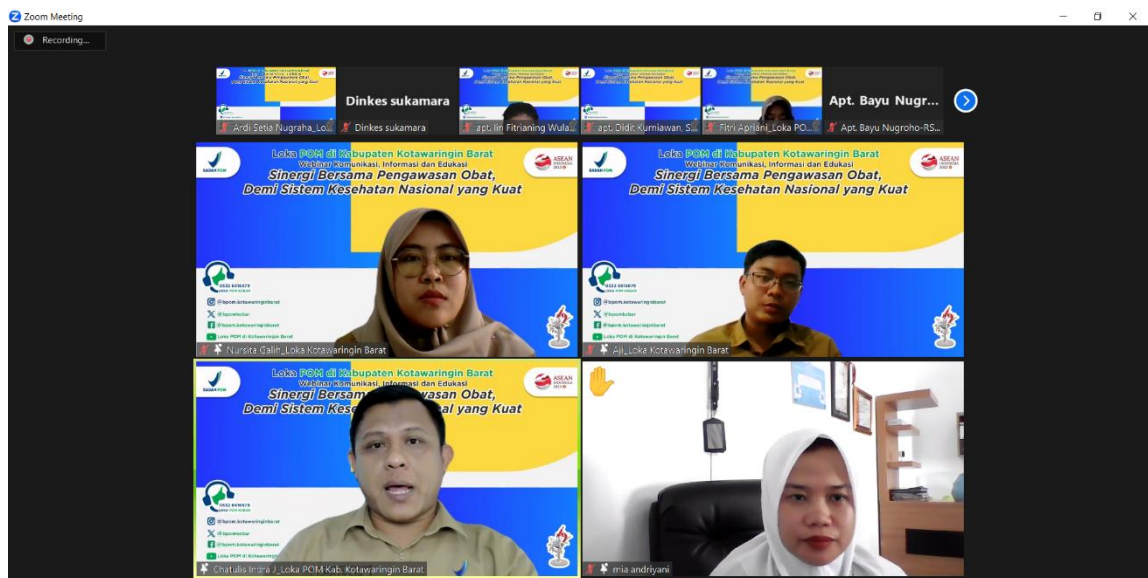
Zoom Meeting

Recording...

Dinkes sukamara

Apt. Bayu Nugr...

Ardi Setia Nugraha_Lo...

Dinkes sukamara

apt. Iin Fitrianing Wula...

apt. Didit Kurniawan, S...

Fitri Apriani_Loka PO...

Apt. Bayu Nugroho-RS...

Loka POM di Kabupaten Kotawaringin Barat
Webinar Komunikasi, Informasi dan Edukasi
Sinergi Bersama Pengawasan Obat,
Demi Sistem Kesehatan Nasional yang Kuat

ASEAN

BADAN POM

@bpom.kotawaringinbarat
@bpomkobar
Loka POM di Kotawaringin Barat

Nursita Galih_Loka Kotawaringin Barat

Loka POM di Kabupaten Kotawaringin Barat
Webinar Komunikasi, Informasi dan Edukasi
Sinergi Bersama Pengawasan Obat,
Demi Sistem Kesehatan Nasional yang Kuat

Aji_Loka Kotawaringin Barat

Loka POM di Kabupaten Kotawaringin Barat
Webinar Komunikasi, Informasi dan Edukasi
Sinergi Bersama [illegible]wasan Obat,
Demi Sistem Kese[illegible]al yang Kuat

Chatalis Indra J_Loka POM Kab. Kotawaringin Barat

mia andriyani